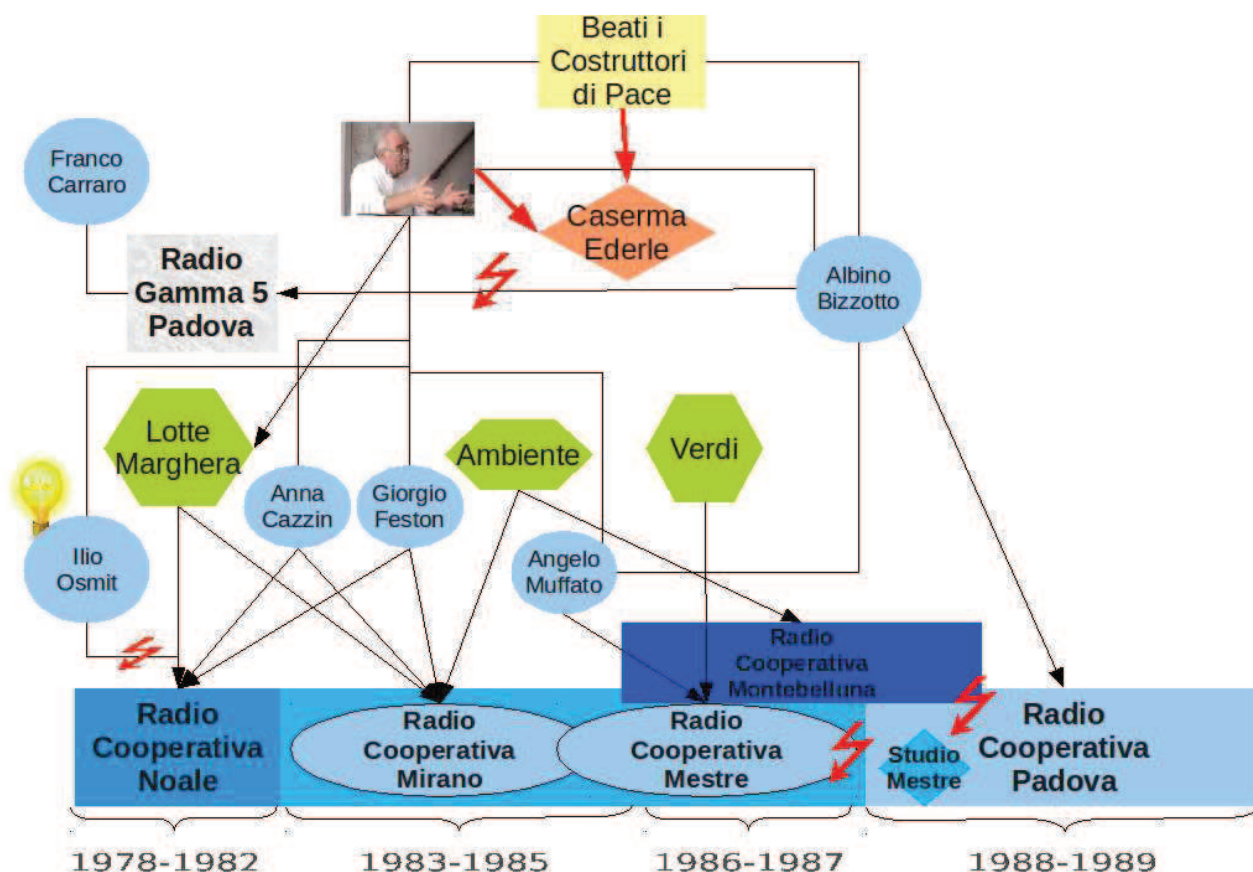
Beati i Costruttori di Pace

Franco Carraro

Caserma Ederle

Radio Gamma 5 Padova

Albino Bizzotto

Lotte Marghera

Ambiente

Verdi

Anna Cazzin

Giorgio Feston

Ilio Osmit

Angelo Muffato

Radio Cooperativa Montebelluna

Radio Cooperativa Noale

Radio Cooperativa Mirano

Radio Cooperativa Mestre

Studio Mestre

Radio Cooperativa Padova

1978-1982

1983-1985

1986-1987

1988-1989